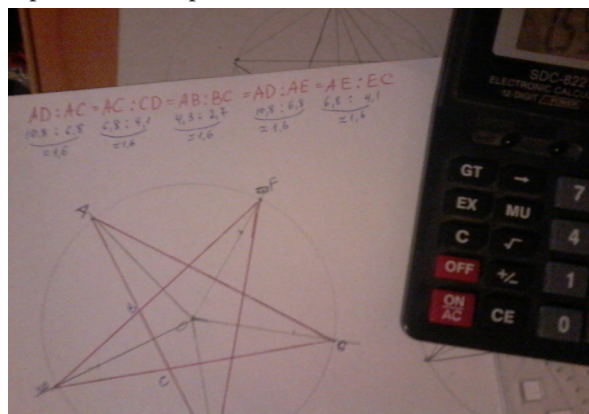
AD : AC = AC : CD = AB : BC = AD : AE = AE : EC

10,8 : 6,8 $\approx$ 1,6

6,8 : 4,1 $\approx$ 1,6

4,3 : 2,7 $\approx$ 1,6

10,8 : 6,8 $\approx$ 1,6

6,8 : 4,1 $\approx$ 1,6

A

F

B

C

D

E

SDC-822

ELECTRONIC CALCU

12 DIGIT

GT

→

7

EX

MU

C

√

4

OFF

+/-

1

ON AC

CE

0